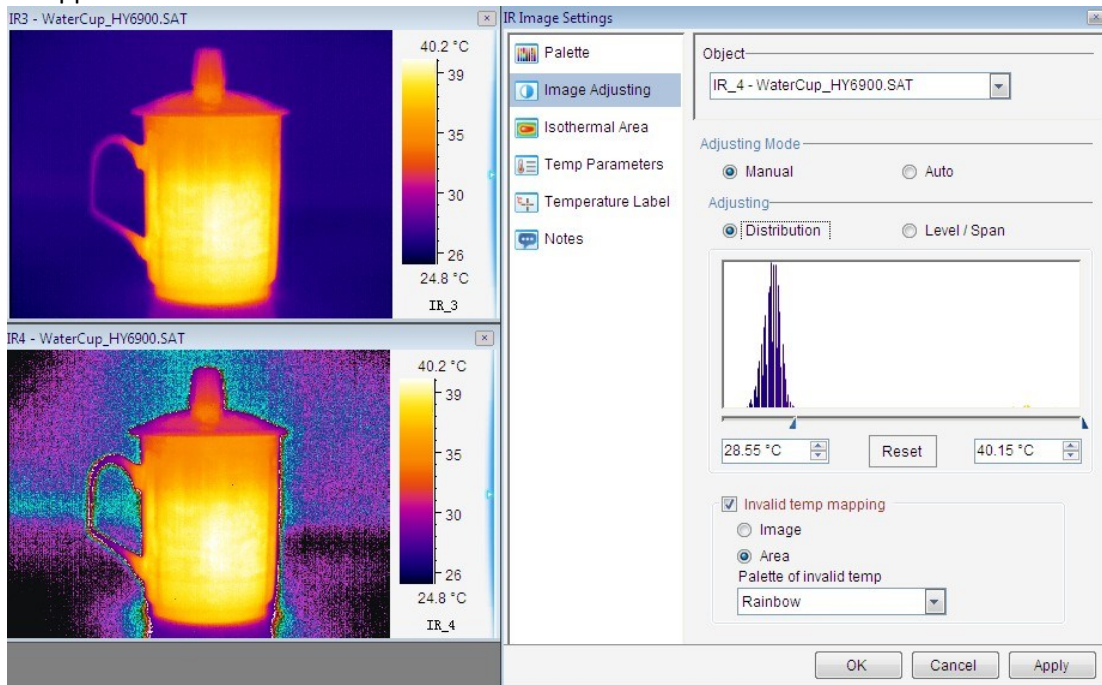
IR3 - WaterCup_HY6900.SAT

40.2 °C
39
35
30
26
24.8 °C
IR_3

IR4 - WaterCup_HY6900.SAT

40.2 °C
39
35
30
26
24.8 °C
IR_4

IR Image Settings

Palette
Image Adjusting
Isothermal Area
Temp Parameters
Temperature Label
Notes

Object
IR_4 - WaterCup_HY6900.SAT

Adjusting Mode
Manual
Auto

Adjusting
Distribution
Level / Span

28.55 °C
Reset
40.15 °C

Invalid temp mapping
Image
Area
Palette of invalid temp
Rainbow

OK
Cancel
Apply